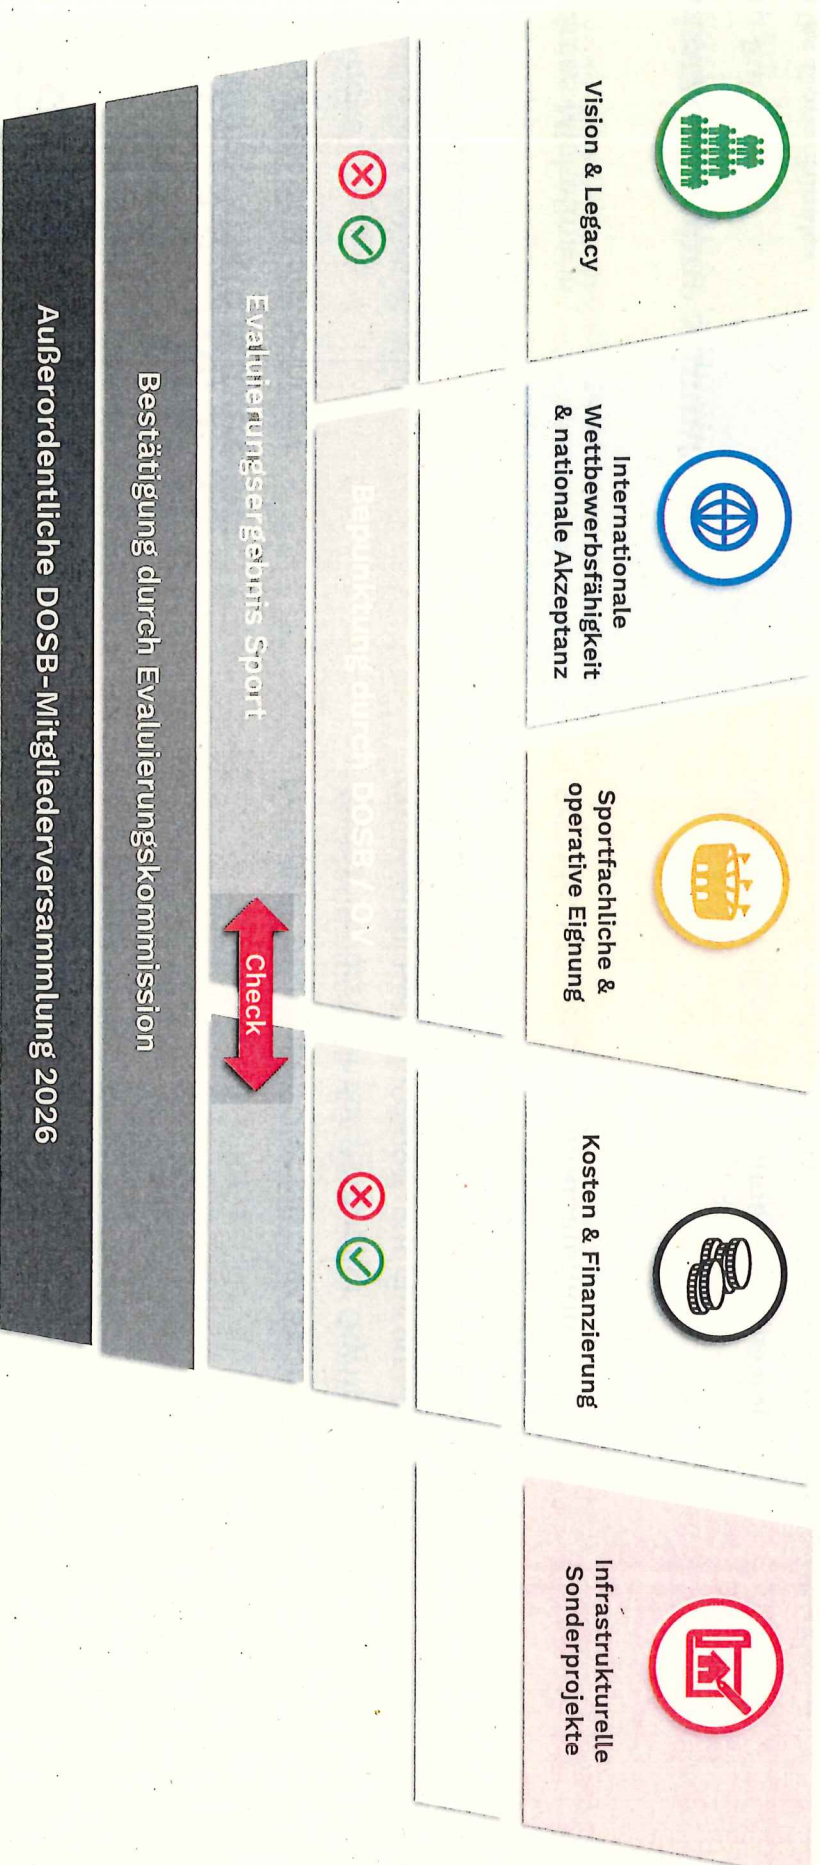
Vision & Legacy

Internationale Wettbewerbsfähigkeit & nationale Akzeptanz

Sportfachliche & operative Eignung

Kosten & Finanzierung

Infrastrukturelle Sonderprojekte

Bepunktung durch DOSB / OV

Evaluierungsergebnis Sport

Check

Bestätigung durch Evaluierungskommission

Außerordentliche DOSB-Mitgliederversammlung 2026